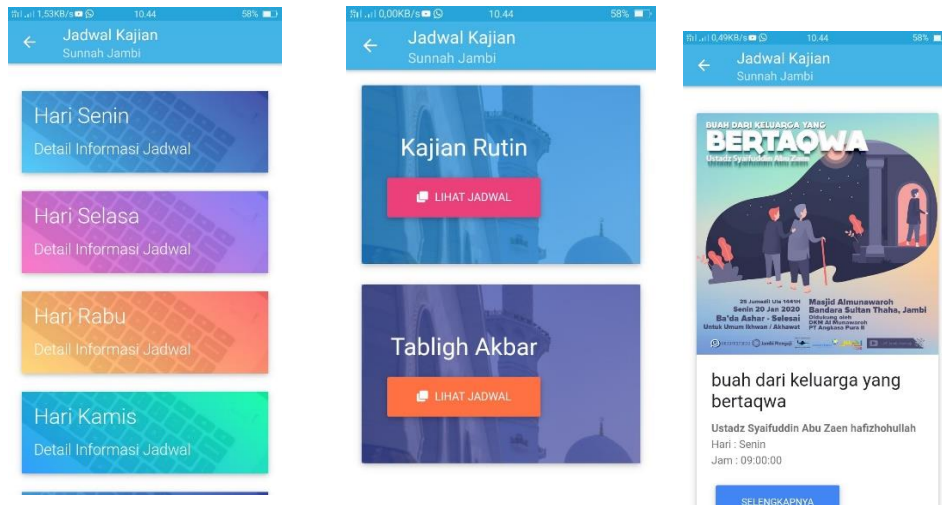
1,53KB/s 10.44 58%

Jadwal Kajian
Sunnah Jambi

Hari Senin
Detail Informasi Jadwal

Hari Selasa
Detail Informasi Jadwal

Hari Rabu
Detail Informasi Jadwal

Hari Kamis
Detail Informasi Jadwal

0,00KB/s 10.44 58%

Jadwal Kajian
Sunnah Jambi

Kajian Rutin
LIHAT JADWAL

Tabligh Akbar
LIHAT JADWAL

0,49KB/s 10.44 58%

Jadwal Kajian
Sunnah Jambi

BUAH DARI KELUARGA YANG
BERTAQWA
Ustadz Syaifuddin Abu Zaen

Senin 20 Jan 2020
Ba'da Ashar - Selesai
Untuk Umum Ikhwan / Akhawat
Masjid Almunawaroh
Bandara Sultan Thaha, Jambi
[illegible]

buah dari keluarga yang bertaqwa

Ustadz Syaifuddin Abu Zaen hafizhohullah
Hari : Senin
Jam : 09:00:00

SELENGKAPNYA